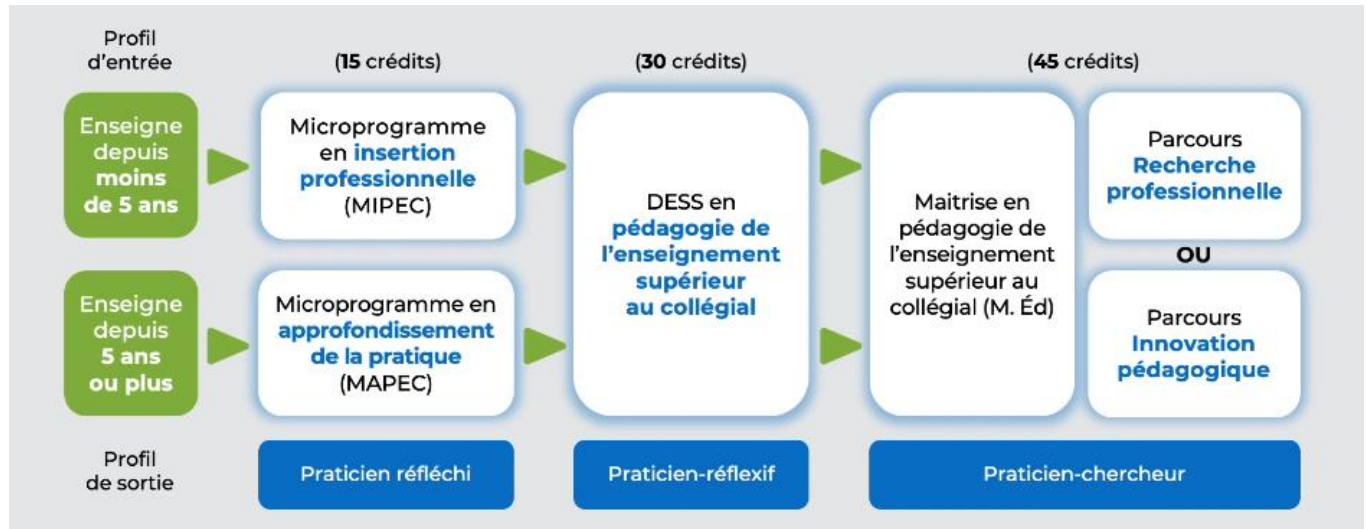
Profil d'entrée

(15 crédits)

(30 crédits)

(45 crédits)

Enseigne depuis moins de 5 ans

Microprogramme en insertion professionnelle (MIPEC)

Enseigne depuis 5 ans ou plus

Microprogramme en approfondissement de la pratique (MAPEC)

DESS en pédagogie de l'enseignement supérieur au collégial

Maitrise en pédagogie de l'enseignement supérieur au collégial (M. Éd)

Parcours Recherche professionnelle

OU

Parcours Innovation pédagogique

Profil de sortie

Praticien réfléchi

Praticien-réflexif

Praticien-chercheur